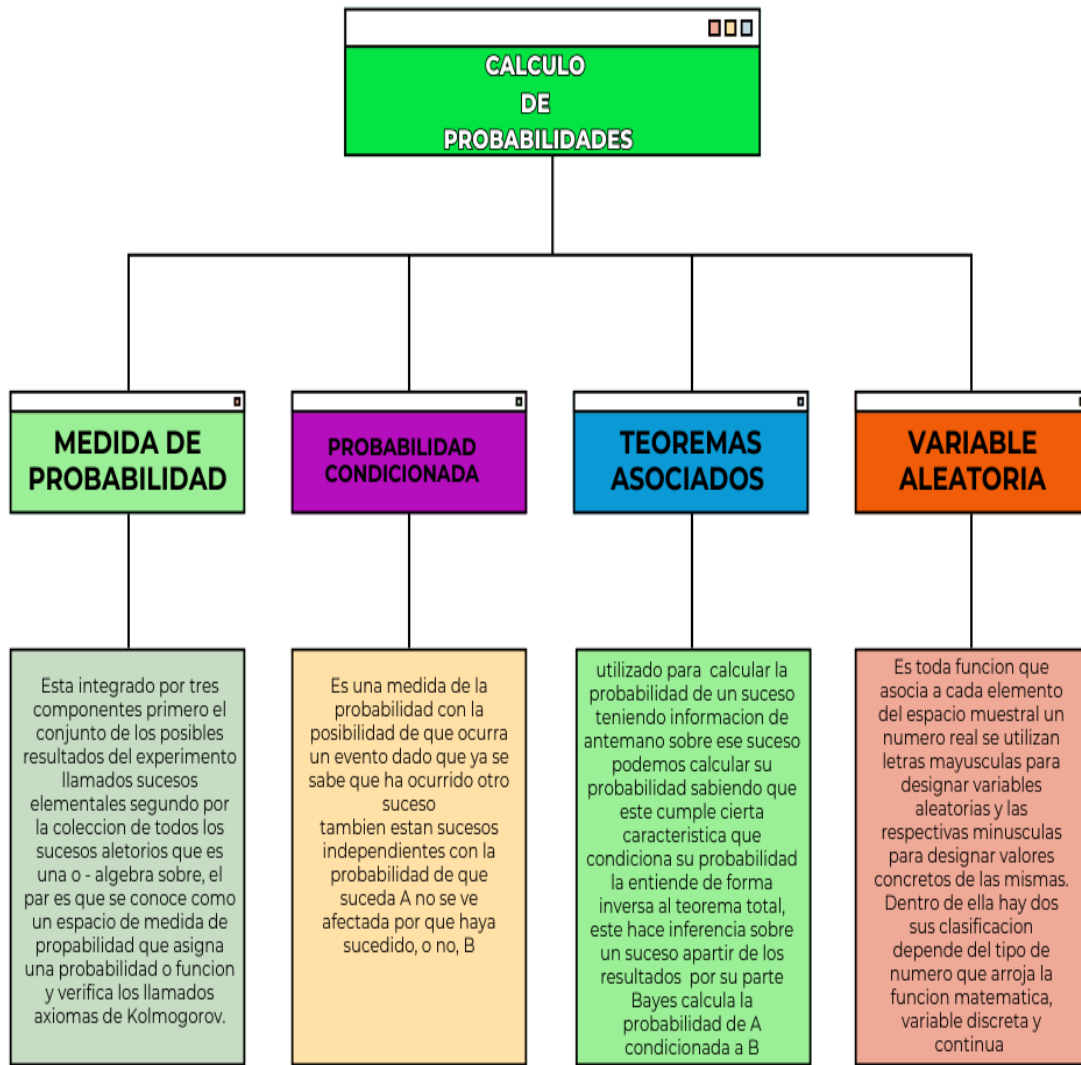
CALCULO
DE
PROBABILIDADES

MEDIDA DE PROBABILIDAD

PROBABILIDAD CONDICIONADA

TEOREMAS ASOCIADOS

VARIABLE ALEATORIA

Esta integrado por tres componentes primero el conjunto de los posibles resultados del experimento llamados sucesos elementales segundo por la coleccion de todos los sucesos aletorios que es una o - algebra sobre, el par es que se conoce como un espacio de medida de propabilidad que asigna una probabilidad o funcion y verifica los llamados axiomas de Kolmogorov.

Es una medida de la probabilidad con la posibilidad de que ocurra un evento dado que ya se sabe que ha ocurrido otro suceso
tambien estan sucesos independientes con la probabilidad de que suceda A no se ve afectada por que haya sucedido, o no, B

utilizado para calcular la probabilidad de un suceso teniendo informacion de antemano sobre ese suceso podemos calcular su probabilidad sabiendo que este cumple cierta caracteristica que condiciona su probabilidad la entiende de forma inversa al teorema total, este hace inferencia sobre un suceso apartir de los resultados por su parte Bayes calcula la probabilidad de A condicionada a B

Es toda funcion que asocia a cada elemento del espacio muestral un numero real se utilizan letras mayusculas para designar variables aleatorias y las respectivas minusculas para designar valores concretos de las mismas. Dentro de ella hay dos sus clasificacion depende del tipo de numero que arroja la funcion matematica, variable discreta y continua